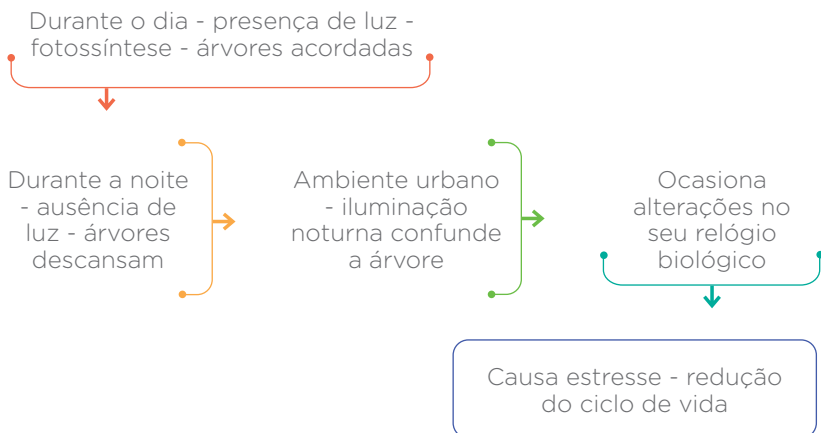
Durante o dia - presença de luz - fotossíntese - árvores acordadas

Durante a noite - ausência de luz - árvores descansam

Ambiente urbano - iluminação noturna confunde a árvore

Ocasiona alterações no seu relógio biológico

Causa estresse - redução do ciclo de vida